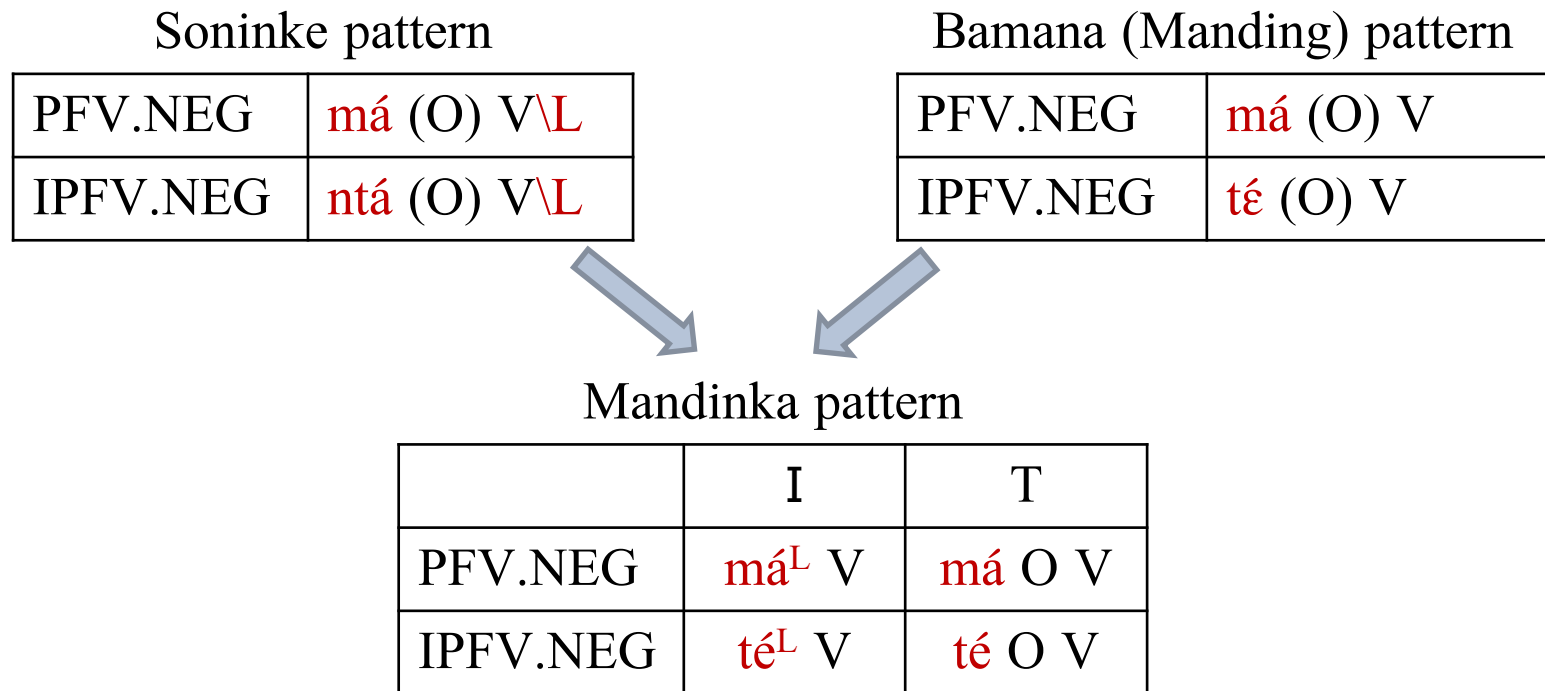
Soninke pattern

| PFV.NEG | má (O) V\L |
|---|---|
| IPFV.NEG | ntá (O) V\L |

Bamana (Manding) pattern

| PFV.NEG | má (O) V |
|---|---|
| IPFV.NEG | tɛ́ (O) V |

Mandinka pattern

| | I | T |
|---|---|---|
| PFV.NEG | má$^{L}$ V | má O V |
| IPFV.NEG | té$^{L}$ V | té O V |